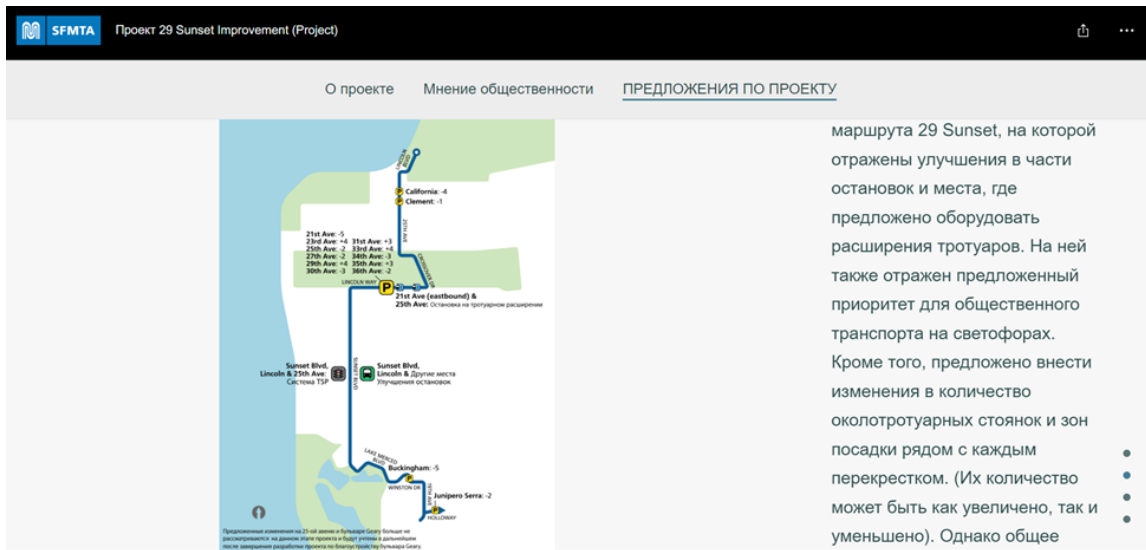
SFMTA Проект 29 Sunset Improvement (Project)

О проекте Мнение общественности ПРЕДЛОЖЕНИЯ ПО ПРОЕКТУ

PRESIDIO BLVD

California: -4
Clement: -1

25TH AVE

21st Ave: -5
23rd Ave: +4
25th Ave: -2
27th Ave: -2
29th Ave: +4
30th Ave: -3
31st Ave: +3
33rd Ave: +4
34th Ave: -3
35th Ave: +3
36th Ave: -2

CROSSOVER DR

LINCOLN WAY

21st Ave (eastbound) & 25th Ave: Остановка на тротуарном расширении

Sunset Blvd, Lincoln & 25th Ave: Система TSP

Sunset Blvd, Lincoln & Другие места Улучшения остановок

SUNSET BLVD

LAKE MERCED BLVD

Buckingham: -5

WINSTON DR

19TH AVE

Junipero Serra: -2

HOLLOWAY

Предложенные изменения на 25-ой авеню и бульваре Geary больше не рассматриваются на данном этапе проекта и будут учтены в дальнейшем после завершения разработки проекта по благоустройству бульвара Geary.

маршрута 29 Sunset, на которой отражены улучшения в части остановок и места, где предложено оборудовать расширения тротуаров. На ней также отражен предложенный приоритет для общественного транспорта на светофорах. Кроме того, предложено внести изменения в количество околотротуарных стоянок и зон посадки рядом с каждым перекрестком. (Их количество может быть как увеличено, так и уменьшено). Однако общее